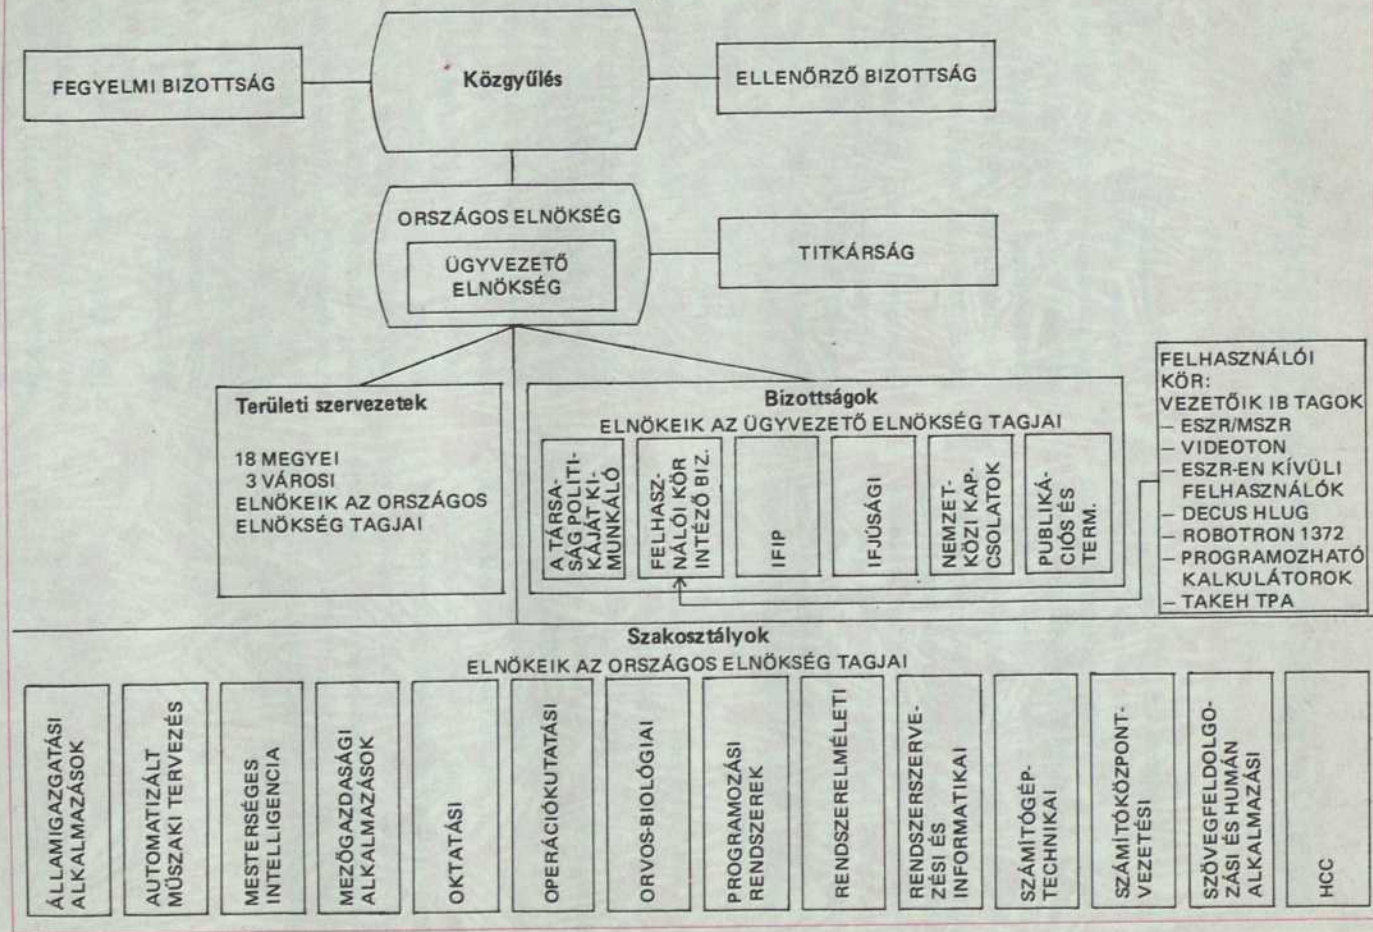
FEGYELMI BIZOTTSÁG

Közgyűlés

ELLENŐRZŐ BIZOTTSÁG

ORSZÁGOS ELNÖKSÉG

ÜGYVEZETŐ ELNÖKSÉG

TITKÁRSÁG

Területi szervezetek

18 MEGYEI
3 VÁROSI
ELNÖKEIK AZ ORSZÁGOS ELNÖKSÉG TAGJAI

Bizottságok
ELNÖKEIK AZ ÜGYVEZETŐ ELNÖKSÉG TAGJAI

A TÁRSASÁG POLITIKÁJÁT KIMUNKÁLÓ

FELHASZNÁLÓI KÖR INTÉZŐ BIZ.

IFIP

IFJÚSÁGI

NEMZETKÖZI KAPCSOLATOK

PUBLIKÁCIÓS ÉS TERM.

FELHASZNÁLÓI KÖR:
VEZETŐIK IB TAGOK
– ESZR/MSZR
– VIDEOTON
– ESZR-EN KÍVÜLI FELHASZNÁLÓK
– DECUS HLUG
– ROBOTRON 1372
– PROGRAMOZHATÓ KALKULÁTOROK
– TAKEH TPA

Szakosztályok
ELNÖKEIK AZ ORSZÁGOS ELNÖKSÉG TAGJAI

ÁLLAMIGAZGATÁSI ALKALMAZÁSOK

AUTOMATIZÁLT MŰSZAKI TERVEZÉS

MESTERSÉGES INTELLIGENCIA

MEZŐGAZDASÁGI ALKALMAZÁSOK

OKTATÁSI

OPERÁCIÓKUTATÁSI

ORVOS-BIOLÓGIAI

PROGRAMOZÁSI RENDSZEREK

RENDSZERELMÉLETI

RENDSZERSZERVEZÉSI ÉS INFORMATIKAI

SZÁMÍTÓGÉPTECHNIKAI

SZÁMÍTÓKÖZPONTVEZETÉSI

SZÖVEGFELDOLGOZÁSI ÉS HUMÁN ALKALMAZÁSI

HCC